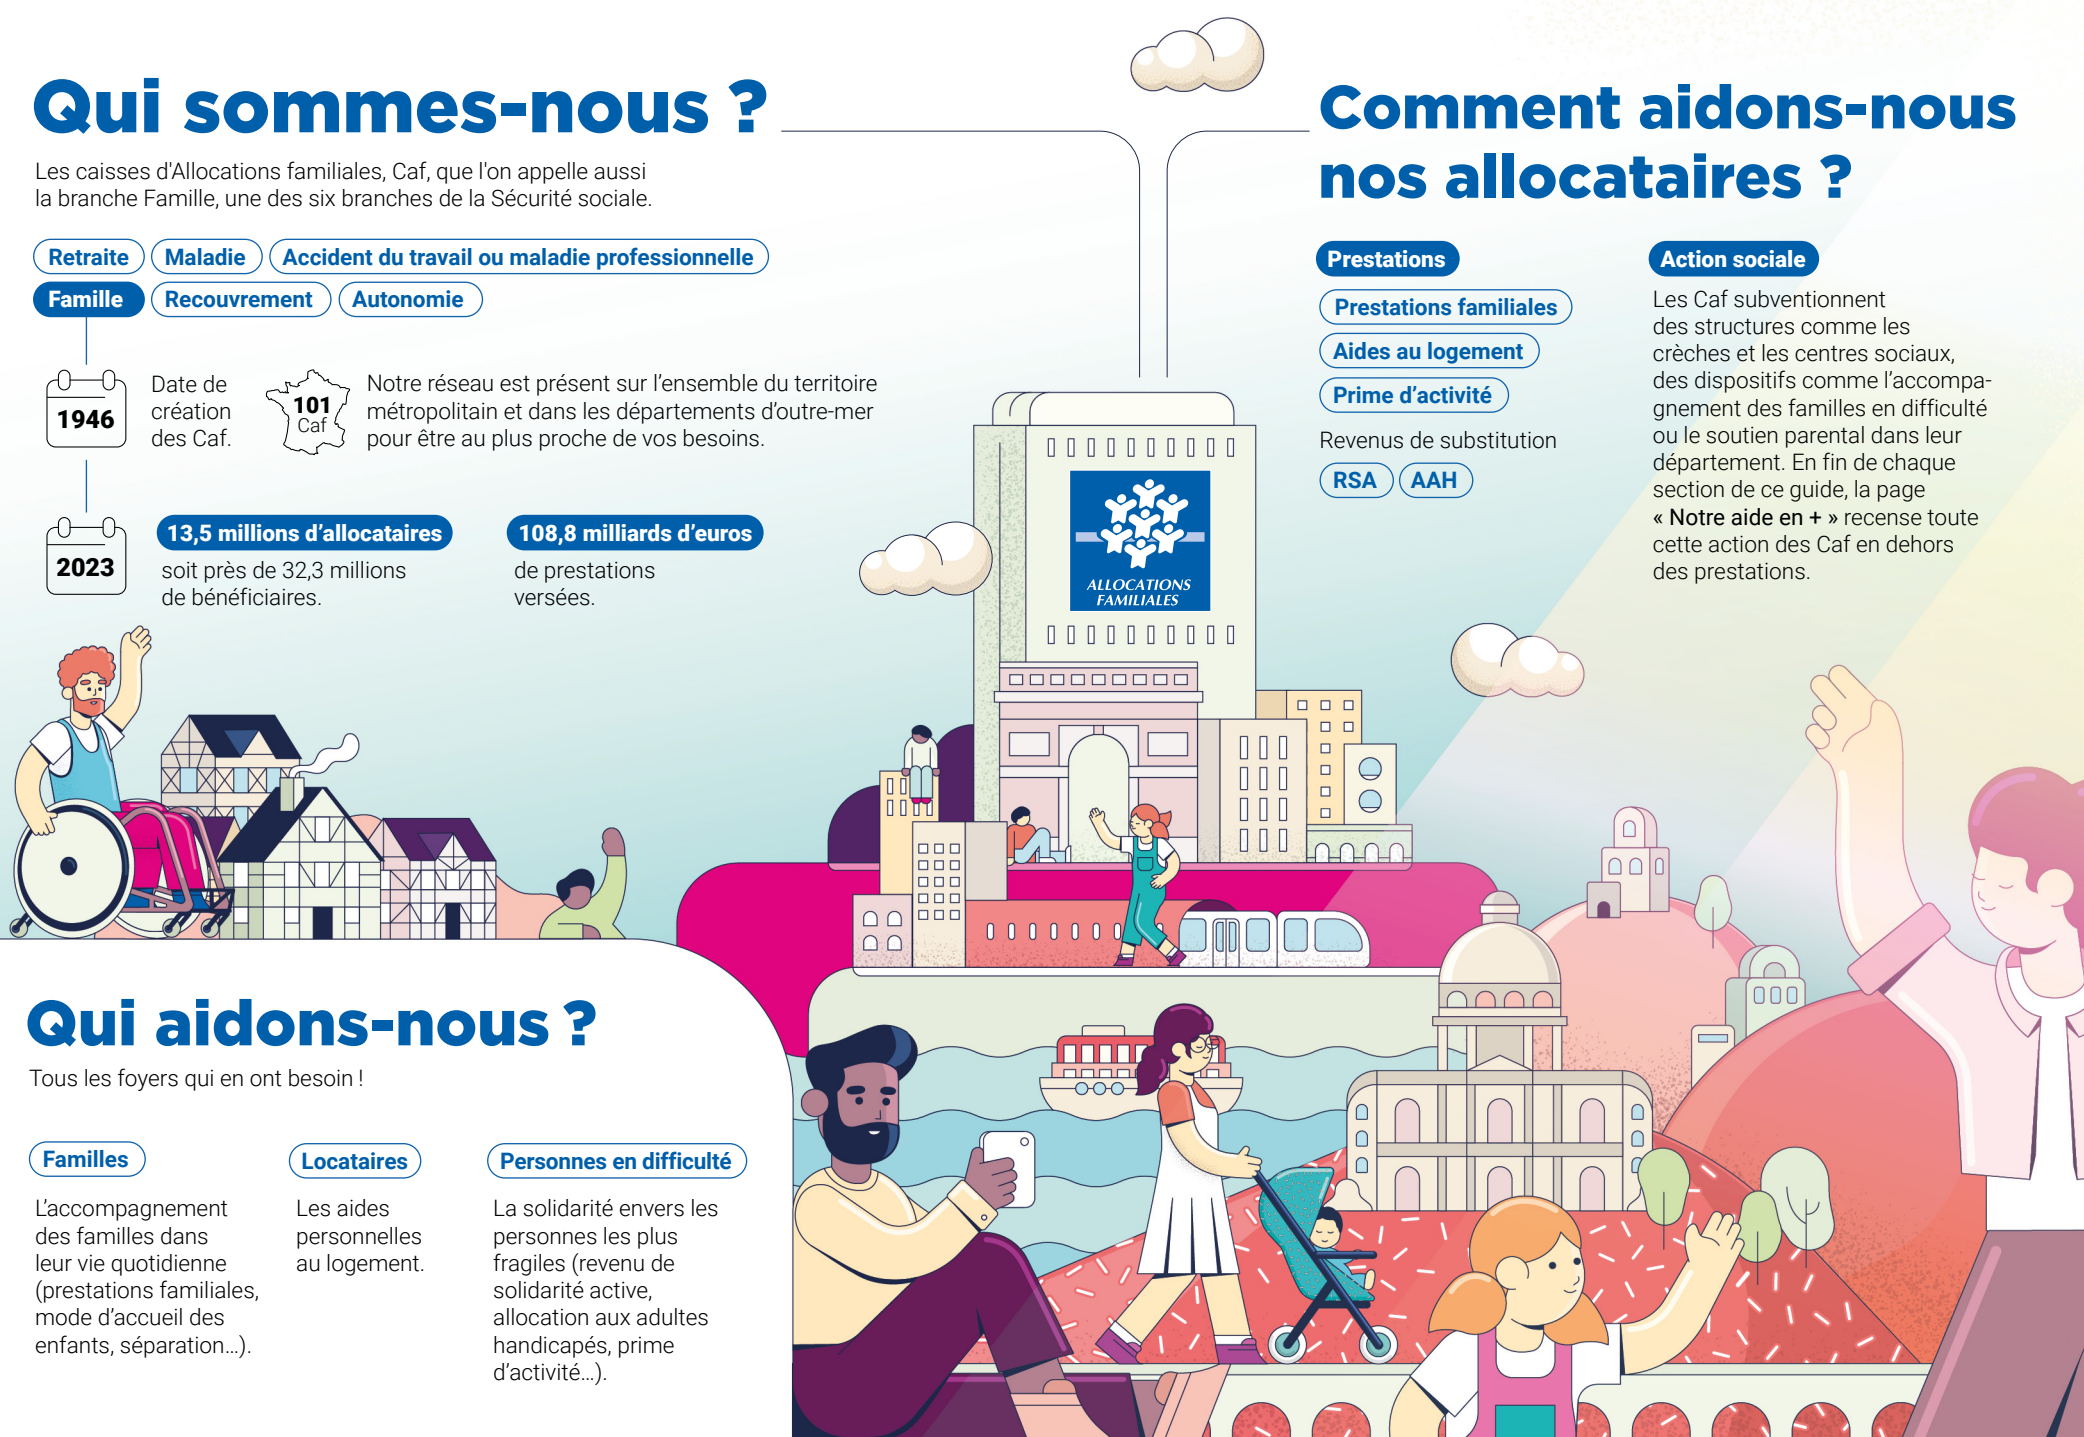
Qui sommes-nous ?

Les caisses d'Allocations familiales, Caf, que l'on appelle aussi la branche Famille, une des six branches de la Sécurité sociale.

Retraite
Maladie
Accident du travail ou maladie professionnelle
Famille
Recouvrement
Autonomie

1946

Date de création des Caf.

101 Caf

Notre réseau est présent sur l'ensemble du territoire métropolitain et dans les départements d'outre-mer pour être au plus proche de vos besoins.

2023

13,5 millions d'allocataires
soit près de 32,3 millions de bénéficiaires.

108,8 milliards d'euros
de prestations versées.

Comment aidons-nous nos allocataires ?

Prestations

Prestations familiales
Aides au logement
Prime d'activité

Revenus de substitution

RSA
AAH

Action sociale

Les Caf subventionnent des structures comme les crèches et les centres sociaux, des dispositifs comme l'accompagnement des familles en difficulté ou le soutien parental dans leur département. En fin de chaque section de ce guide, la page « Notre aide en + » recense toute cette action des Caf en dehors des prestations.

ALLOCATIONS FAMILIALES

Qui aidons-nous ?

Tous les foyers qui en ont besoin !

Familles

L'accompagnement des familles dans leur vie quotidienne (prestations familiales, mode d'accueil des enfants, séparation…).

Locataires

Les aides personnelles au logement.

Personnes en difficulté

La solidarité envers les personnes les plus fragiles (revenu de solidarité active, allocation aux adultes handicapés, prime d'activité…).